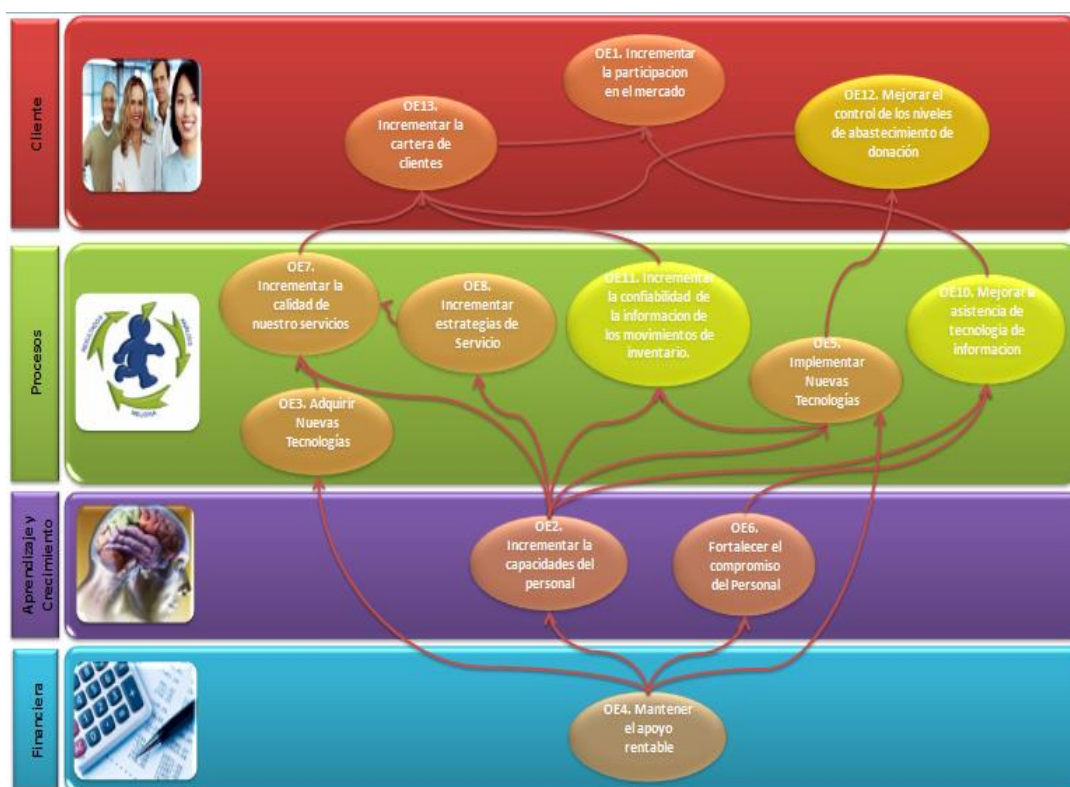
Cliente

OE1. Incrementar la participacion en el mercado

OE13. Incrementar la cartera de clientes

OE12. Mejorar el control de los niveles de abastecimiento de donación

Procesos

OE7. Incrementar la calidad de nuestro servicios

OE8. Incrementar estrategias de Servicio

OE11. Incrementar la confiabilidad de la informacion de los movimientos de inventario.

OE10. Mejorar la asistencia de tecnologia de informacion

OE5. Implementar Nuevas Tecnologías

OE3. Adquirir Nuevas Tecnologías

Aprendizaje y Crecimiento

OE2. Incrementar la capacidades del personal

OE6. Fortalecer el compromiso del Personal

Financiera

OE4. Mantener el apoyo rentable